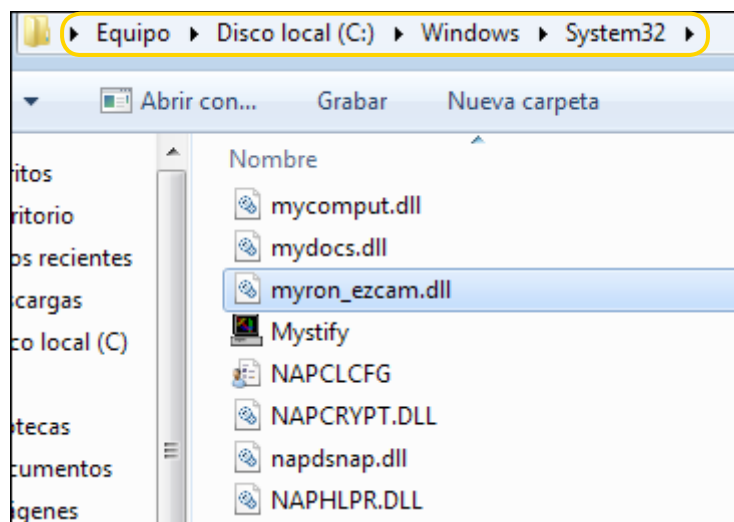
Equipo ▸ Disco local (C:) ▸ Windows ▸ System32 ▸

Abrir con... Grabar Nueva carpeta

ritos
ritorio
os recientes
scargas
co local (C)
otecas
cumentos
ígenes

Nombre
mycomput.dll
mydocs.dll
myron_ezcam.dll
Mystify
NAPCLCFG
NAPCRYPT.DLL
napdsnap.dll
NAPHLPR.DLL